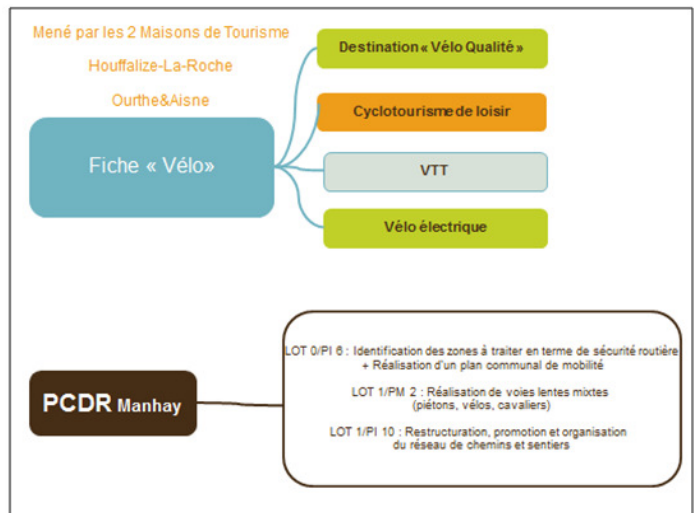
Mené par les 2 Maisons de Tourisme
Houffalize-La-Roche
Ourthe&Aisne

Fiche « Vélo»

Destination « Vélo Qualité »

Cyclotourisme de loisir

VTT

Vélo électrique

PCDR Manhay

LOT 0/PI 6 : Identification des zones à traiter en terme de sécurité routière + Réalisation d'un plan communal de mobilité

LOT 1/PM 2 : Réalisation de voies lentes mixtes (piétons, vélos, cavaliers)

LOT 1/PI 10 : Restructuration, promotion et organisation du réseau de chemins et sentiers